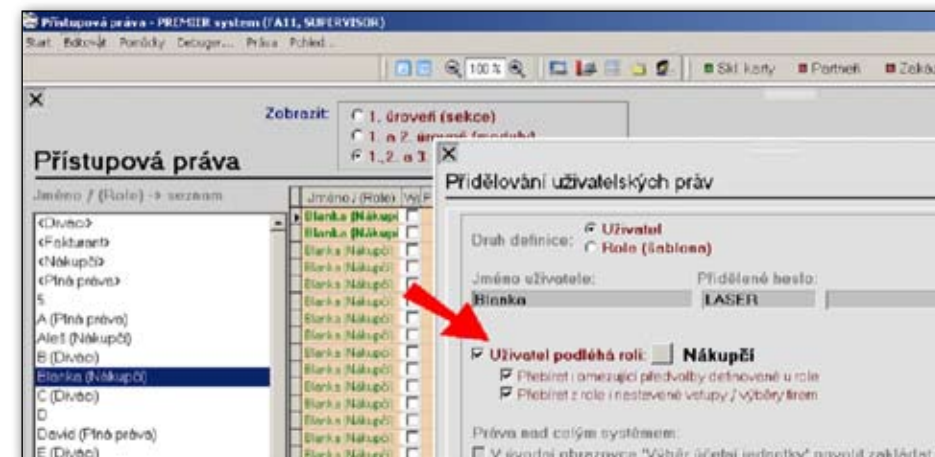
Přístupová práva - PREMIER system (FA11, SUPERVISOR)
Start Editovat Pomůcky Debugger... Práce Pohled...
100 %
Skl karty Partneři Zaká

Zobrazit:
1. úroveň (sekce)
1. a 2. úroveň (moduly)
1., 2. a 3.

Přístupová práva
Jméno / (Role) -> seznam
<Divác>
<Fakturant>
<Nákupčí>
<Plná práva>
5
A (Plná práva)
Aleš (Nákupčí)
B (Divác)
Blanka (Nákupčí)
C (Divác)
D
David (Plná práva)
E (Divác)

Jméno / (Role)
Blanka (Nákupčí
Blanka (Nákupčí
Blanka Nákupčí
Blanka Nákupčí
Blanka Nákupčí
Blanka Nákupčí
Blanka Nákupčí
Blanka Nákupčí
Blanka Nákupčí
Blanka Nákupčí
Blanka Nákupčí
Blanka Nákupčí
Blanka Nákupčí
Blanka Nákupčí
Blanka Nákupčí

Přidělování uživatelských práv
Druh definice: Uživatel
Role (šablona)
Jméno uživatele: Přidělené heslo:
Blanka LASER
Uživatel podléhá roli: Nákupčí
Přebírat omezující předvolby definované u role
Přebírat z role i nastavené vstupy / výběry firem
Práva nad celým systémem:
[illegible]